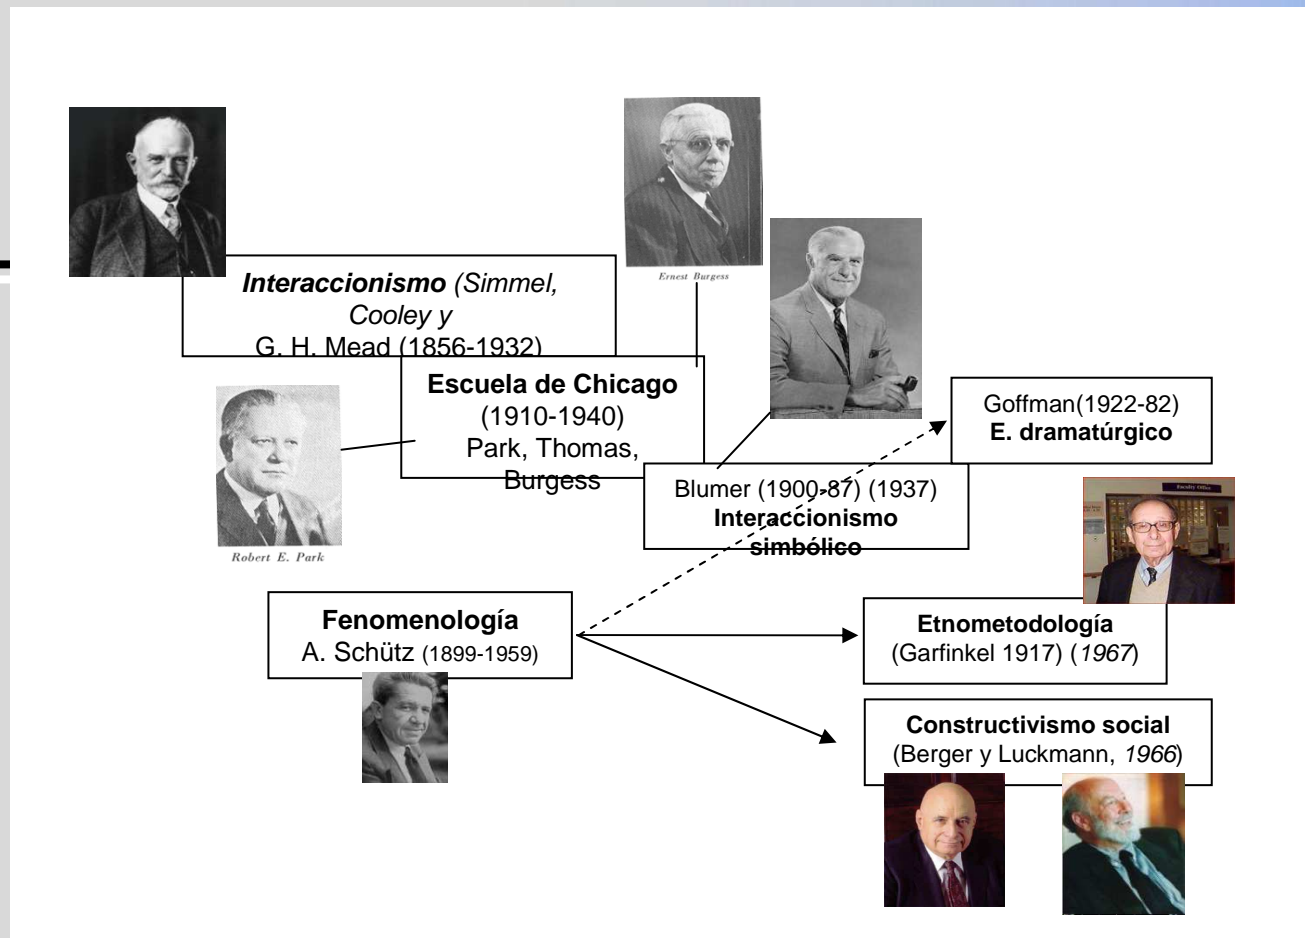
Interaccionismo (Simmel, Cooley y G. H. Mead (1856-1932)

Ernest Burgess

Escuela de Chicago
(1910-1940)
Park, Thomas, Burgess

Robert E. Park

Goffman(1922-82)
E. dramatúrgico

Blumer (1900-87) (1937)
Interaccionismo simbólico

Fenomenología
A. Schütz (1899-1959)

Etnometodología
(Garfinkel 1917) (1967)

Constructivismo social
(Berger y Luckmann, 1966)